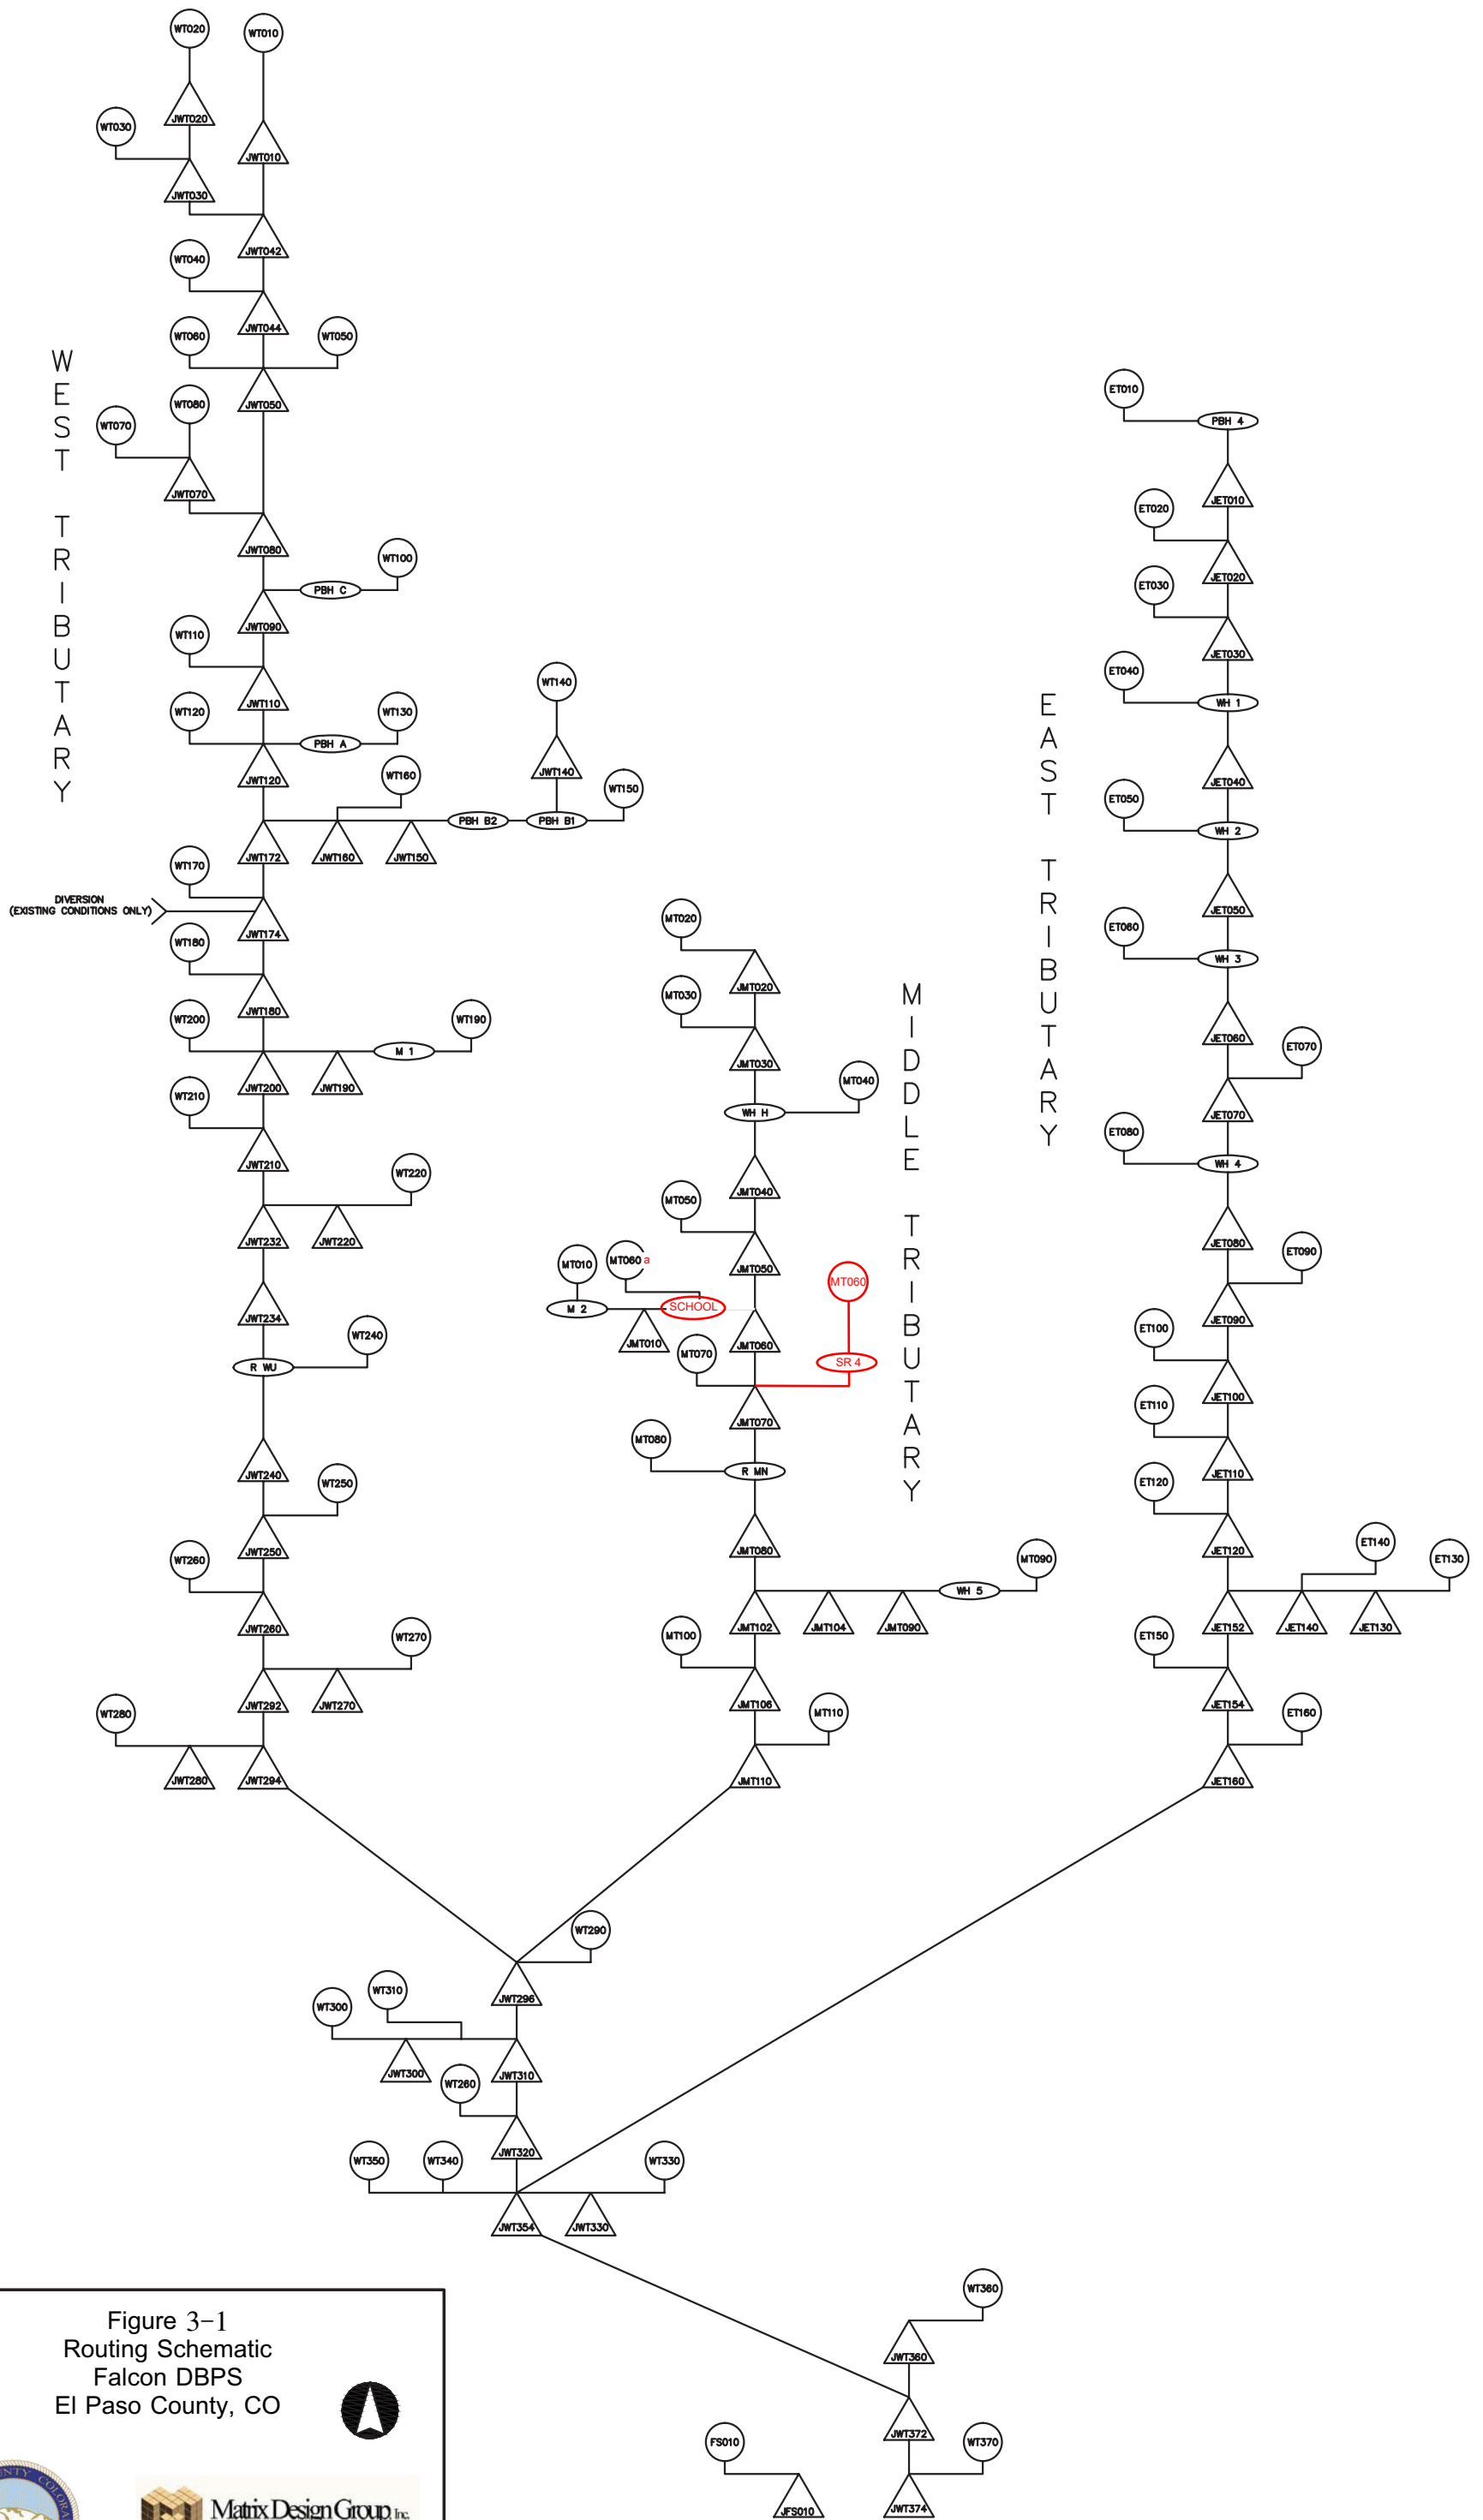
WT020
WT010
WT030
JWT020
JWT010
JWT030
JWT042
WT040
JWT044
WT060
WT050
JWT050
WT080
WT070
JWT070
JWT080
WT100
PBH C
JWT090
WT110
JWT110
WT120
WT130
PBH A
JWT120
WT160
WT140
JWT140
WT150
PBH B2
PBH B1
JWT172
JWT160
JWT150
WT170
DIVERSION
(EXISTING CONDITIONS ONLY)
JWT174
WT180
JWT180
WT200
WT190
M 1
JWT200
JWT190
WT210
JWT210
WT220
JWT232
JWT220
JWT234
WT240
R WU
JWT240
WT250
JWT250
WT260
JWT260
WT270
JWT292
JWT270
WT280
JWT280
JWT294

W E S T T R I B U T A R Y

MT020
JMT020
MT030
JMT030
MT040
WH H
JMT040
MT050
JMT050
MT010
MT060 a
MT060
M 2
SCHOOL
JMT010
JMT060
MT070
SR 4
JMT070
MT080
R MN
JMT080
MT090
WH 5
JMT102
JMT104
JMT090
MT100
JMT106
MT110
JMT110

M I D D L E T R I B U T A R Y

ET010
PBH 4
JET010
ET020
JET020
ET030
JET030
ET040
WH 1
JET040
ET050
WH 2
JET050
ET060
WH 3
JET060
ET070
JET070
ET080
WH 4
JET080
ET090
JET090
ET100
JET100
ET110
JET110
ET120
JET120
ET140
ET130
JET152
JET140
JET130
ET150
JET154
ET160
JET160

E A S T T R I B U T A R Y

WT290
JWT296
WT310
WT300
JWT300
WT260
JWT310
JWT320
WT350
WT340
WT330
JWT354
JWT330
WT360
JWT360
JWT372
FS010
WT370
JFS010
JWT374

Figure 3-1
Routing Schematic
Falcon DBPS
El Paso County, CO

Matrix Design Group, Inc.